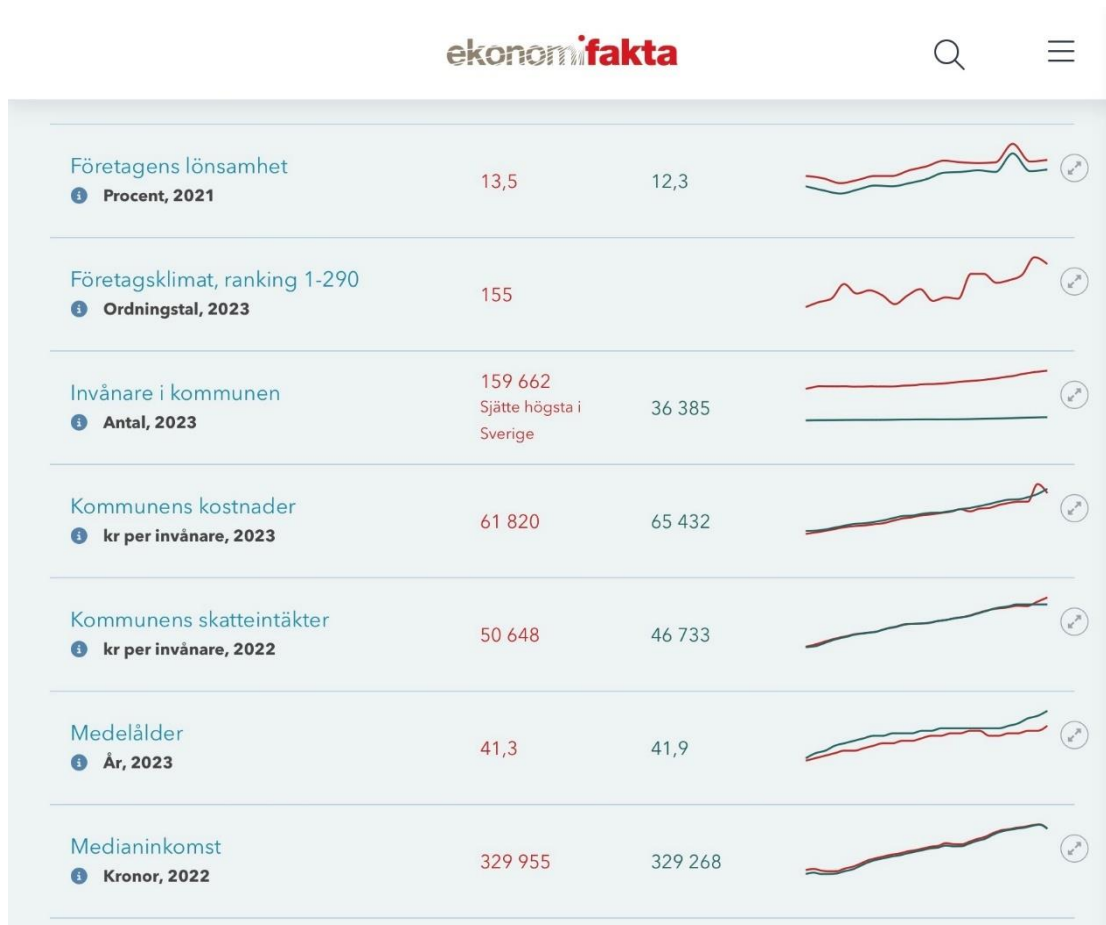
ekonomifakta

Företagens lönsamhet
Procent, 2021
13,5
12,3

Företagsklimat, ranking 1-290
Ordningstal, 2023
155

Invånare i kommunen
Antal, 2023
159 662
Sjätte högsta i Sverige
36 385

Kommunens kostnader
kr per invånare, 2023
61 820
65 432

Kommunens skatteintäkter
kr per invånare, 2022
50 648
46 733

Medelålder
År, 2023
41,3
41,9

Medianinkomst
Kronor, 2022
329 955
329 268